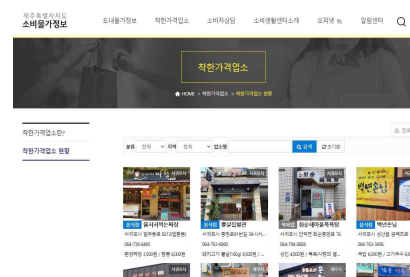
제주특별자치도
소비물가정보

도내물가정보 착한가격업소 소비자상담 소비생활센터소개 요피넷 알림센터

착한가격업소

HOME > 착한가격업소 > 착한가격업소 현황

착한가격업소란?
착한가격업소 현황

분류 전체 지역 전체 업소명 검색 초기화

음식점 올레시락하우스
서귀포시 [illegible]
064-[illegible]
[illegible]

음식점 풍남강불관
서귀포시 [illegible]
064-763-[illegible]
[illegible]

이미용 희순새미용복미용
서귀포시 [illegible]
064-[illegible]
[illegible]

음식점 백년손님
서귀포시 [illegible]
064-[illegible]
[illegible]